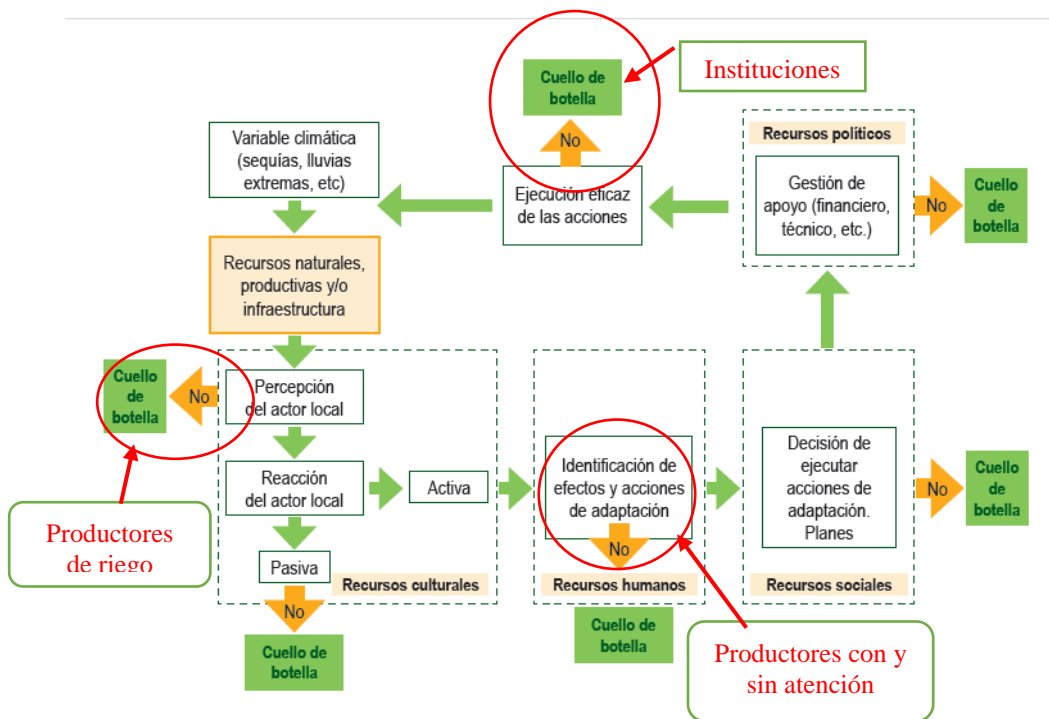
Cuello de botella

Instituciones

No

Variable climática (sequías, lluvias extremas, etc)

Ejecución eficaz de las acciones

Recursos políticos

Gestión de apoyo (financiero, técnico, etc.)

No

Cuello de botella

Recursos naturales, productivas y/o infraestructura

Cuello de botella

No

Percepción del actor local

Reacción del actor local

Activa

Identificación de efectos y acciones de adaptación

No

Decisión de ejecutar acciones de adaptación. Planes

No

Cuello de botella

Productores de riego

Pasiva

Recursos culturales

Recursos humanos

Recursos sociales

No

Cuello de botella

Cuello de botella

Productores con y sin atención